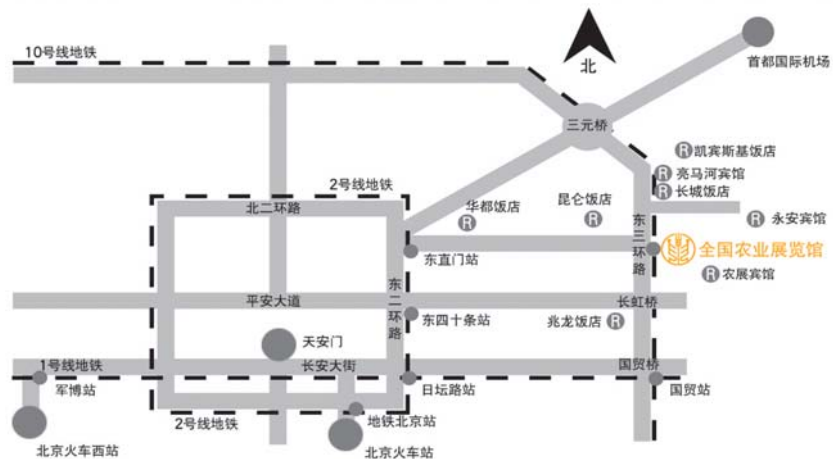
北
10号线地铁
首都国际机场
三元桥
R 凯宾斯基饭店
R 亮马河宾馆
R 长城饭店
2号线地铁
北二环路
华都饭店 R
昆仑饭店 R
东三环路
R 永安宾馆
东直门站
全国农业展览馆
R 农展宾馆
平安大道
东二环路
长虹桥
东四十条站
兆龙饭店 R
天安门
1号线地铁
长安大街
国贸桥
军博站
日坛路站
国贸站
2号线地铁
地铁北京站
北京火车西站
北京火车站